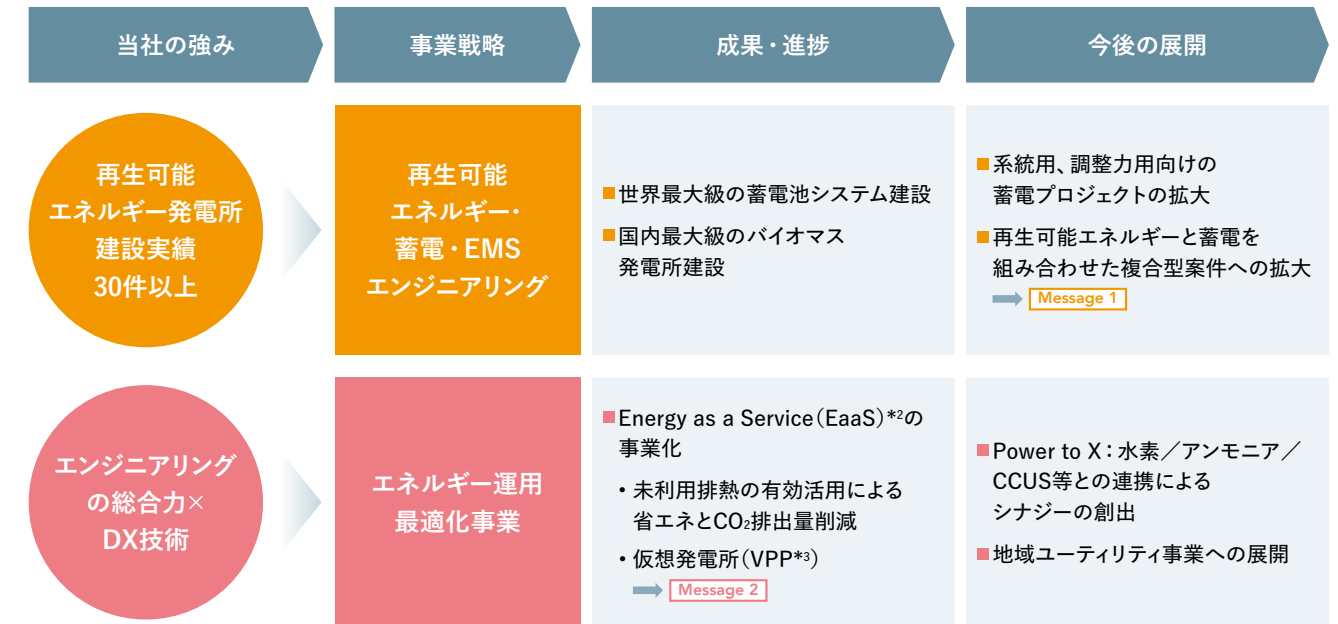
当社の強み

事業戦略

成果・進捗

今後の展開

再生可能エネルギー発電所建設実績30件以上

再生可能エネルギー・蓄電・EMSエンジニアリング

■世界最大級の蓄電池システム建設

■国内最大級のバイオマス発電所建設

■系統用、調整力用向けの蓄電プロジェクトの拡大

■再生可能エネルギーと蓄電を組み合わせた複合型案件への拡大

Message 1

エンジニアリングの総合力×DX技術

エネルギー運用最適化事業

■Energy as a Service（EaaS）$^{*2}$の事業化

• 未利用排熱の有効活用による省エネと$CO_2$排出量削減

• 仮想発電所（VPP$^{*3}$）

Message 2

■Power to X：水素／アンモニア／CCUS等との連携によるシナジーの創出

■地域ユーティリティ事業への展開